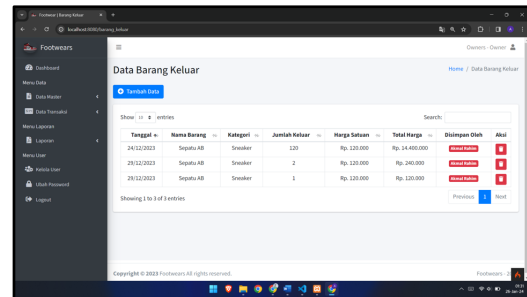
Footwear | Barang Keluar

localhost:8080/barang_keluar

Footwears

Owners - Owner

Dashboard

Menu Data

Data Master

Data Transaksi

Menu Laporan

Laporan

Menu User

Kelola User

Ubah Password

Logout

Data Barang Keluar

Home / Data Barang Keluar

Tambah Data

Show 10 entries

Search:

| Tanggal | Nama Barang | Kategori | Jumlah Keluar | Harga Satuan | Total Harga | Disimpan Oleh | Aksi |
|---|---|---|---|---|---|---|---|
| 24/12/2023 | Sepatu AB | Sneaker | 120 | Rp. 120.000 | Rp. 14.400.000 | Akmal Rahim | |
| 29/12/2023 | Sepatu AB | Sneaker | 2 | Rp. 120.000 | Rp. 240.000 | Akmal Rahim | |
| 29/12/2023 | Sepatu AB | Sneaker | 1 | Rp. 120.000 | Rp. 120.000 | Akmal Rahim | |

Showing 1 to 3 of 3 entries

Previous 1 Next

Copyright © 2023 Footwears All rights reserved.

Footwears

03:31
26-Jan-24